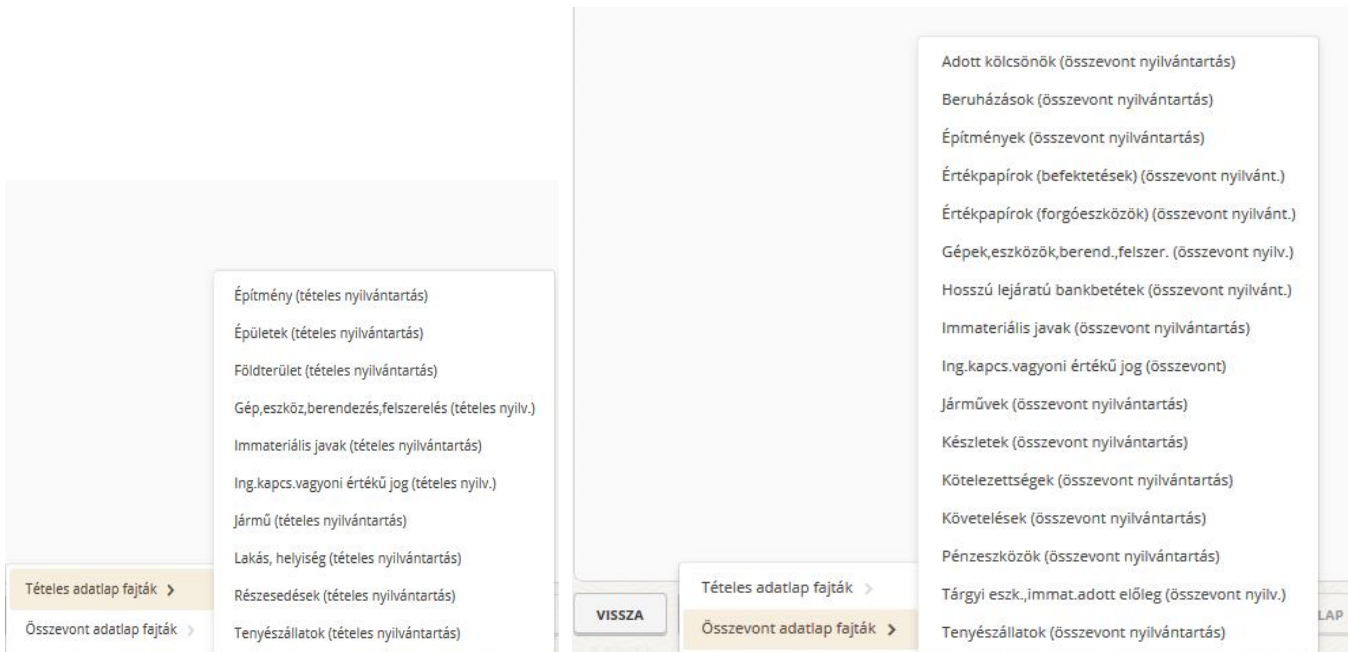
Építmény (tételes nyilvántartás)
Épületek (tételes nyilvántartás)
Földterület (tételes nyilvántartás)
Gép,eszköz,berendezés,felszerelés (tételes nyilv.)
Immateriális javak (tételes nyilvántartás)
Ing.kapcs.vagyoni értékű jog (tételes nyilv.)
Jármű (tételes nyilvántartás)
Lakás, helyiség (tételes nyilvántartás)
Részesedések (tételes nyilvántartás)
Tenyészállatok (tételes nyilvántartás)

Tételes adatlap fajták >
Összevont adatlap fajták >

Adott kölcsönök (összevont nyilvántartás)
Beruházások (összevont nyilvántartás)
Építmények (összevont nyilvántartás)
Értékpapírok (befektetések) (összevont nyilvánt.)
Értékpapírok (forgóeszközök) (összevont nyilvánt.)
Gépek,eszközök,berend.,felszer. (összevont nyilv.)
Hosszú lejáratú bankbetétek (összevont nyilvánt.)
Immateriális javak (összevont nyilvántartás)
Ing.kapcs.vagyoni értékű jog (összevont)
Járművek (összevont nyilvántartás)
Készletek (összevont nyilvántartás)
Kötelezettségek (összevont nyilvántartás)
Követelések (összevont nyilvántartás)
Pénzeszközök (összevont nyilvántartás)
Tárgyi eszk.,immat.adott előleg (összevont nyilv.)
Tenyészállatok (összevont nyilvántartás)

VISSZA
Tételes adatlap fajták >
Összevont adatlap fajták >
LAP